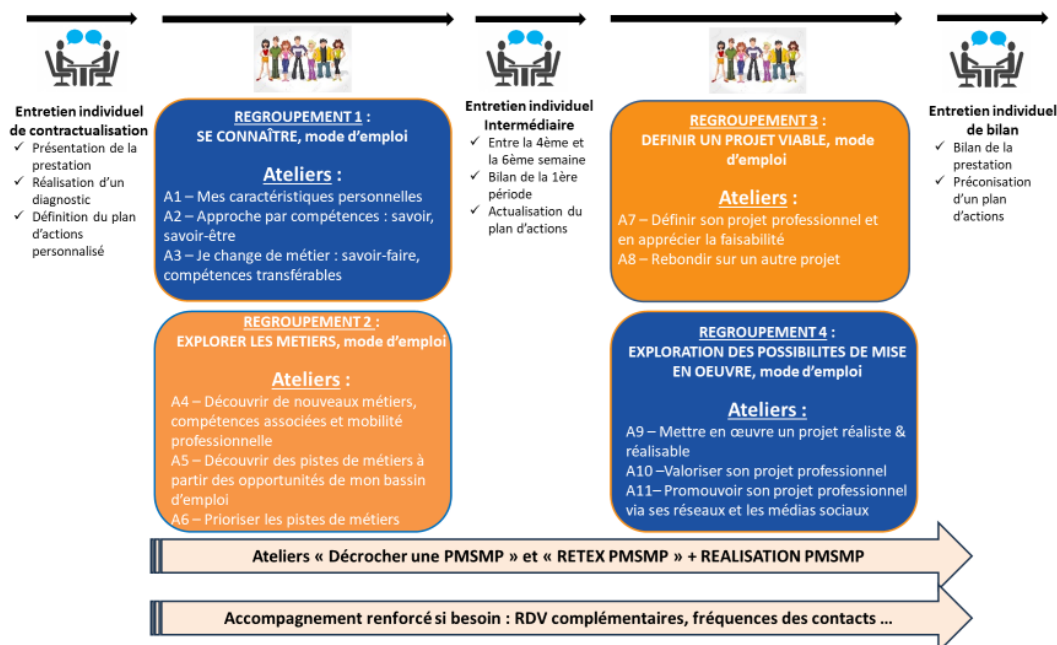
Entretien individuel de contractualisation
✓ Présentation de la prestation
✓ Réalisation d'un diagnostic
✓ Définition du plan d'actions personnalisé

REGROUPEMENT 1 :
SE CONNAÎTRE, mode d'emploi

Ateliers :
A1 – Mes caractéristiques personnelles
A2 – Approche par compétences : savoir, savoir-être
A3 – Je change de métier : savoir-faire, compétences transférables

REGROUPEMENT 2 :
EXPLORER LES METIERS, mode d'emploi

Ateliers :
A4 – Découvrir de nouveaux métiers, compétences associées et mobilité professionnelle
A5 – Découvrir des pistes de métiers à partir des opportunités de mon bassin d'emploi
A6 – Prioriser les pistes de métiers

Entretien individuel Intermédiaire
✓ Entre la 4ème et la 6ème semaine
✓ Bilan de la 1ère période
✓ Actualisation du plan d'actions

REGROUPEMENT 3 :
DEFINIR UN PROJET VIABLE, mode d'emploi

Ateliers :
A7 – Définir son projet professionnel et en apprécier la faisabilité
A8 – Rebondir sur un autre projet

REGROUPEMENT 4 :
EXPLORATION DES POSSIBILITES DE MISE EN OEUVRE, mode d'emploi

Ateliers :
A9 – Mettre en œuvre un projet réaliste & réalisable
A10 –Valoriser son projet professionnel
A11– Promouvoir son projet professionnel via ses réseaux et les médias sociaux

Entretien individuel de bilan
✓ Bilan de la prestation
✓ Préconisation d'un plan d'actions

Ateliers « Décrocher une PMSMP » et « RETEX PMSMP » + REALISATION PMSMP

Accompagnement renforcé si besoin : RDV complémentaires, fréquences des contacts …